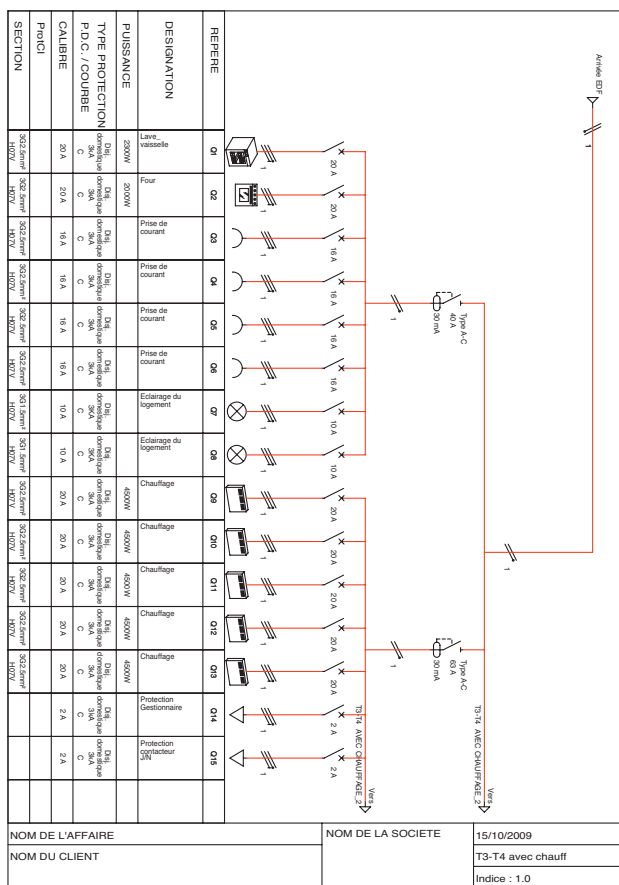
Arrivée EDF

1

Type A-C
40 A
30 mA

1

Type A-C
63 A
30 mA

1

1

T3-T4 AVEC CHAUFFAGE_2
Vers

T3-T4 AVEC CHAUFFAGE_2
Vers

| REPERE | Q1 | Q2 | Q3 | Q4 | Q5 | Q6 | Q7 | Q8 | Q9 | Q10 | Q11 | Q12 | Q13 | Q14 | Q15 | |
|---|---|---|---|---|---|---|---|---|---|---|---|---|---|---|---|---|
| | 20 A | 20 A | 16 A | 16 A | 16 A | 16 A | 10 A | 10 A | 20 A | 20 A | 20 A | 20 A | 20 A | 2 A | 2 A | |
| | 1 | 1 | 1 | 1 | 1 | 1 | 1 | 1 | 1 | 1 | 1 | 1 | 1 | 1 | 1 | |
| DESIGNATION | Lave_ vaisselle | Four | Prise de courant | Prise de courant | Prise de courant | Prise de courant | Eclairage du logement | Eclairage du logement | Chauffage | Chauffage | Chauffage | Chauffage | Chauffage | Protection Gestionnaire | Protection contacteur J/N | |
| PUISSANCE | 2300W | 2000W | | | | | | | 4500W | 4500W | 4500W | 4500W | 4500W | | | |
| TYPE PROTECTION P.D.C. / COURBE | Disj. domestique 3kA C | Disj. domestique 3kA C | Disj. domestique 3kA C | Disj. domestique 3kA C | Disj. domestique 3kA C | Disj. domestique 3kA C | Disj. domestique 3kA C | Disj. domestique 3kA C | Disj. domestique 3kA C | Disj. domestique 3kA C | Disj. domestique 3kA C | Disj. domestique 3kA C | Disj. domestique 3kA C | Disj. domestique 3kA C | Disj. domestique 3kA C | |
| CALIBRE | 20 A | 20 A | 16 A | 16 A | 16 A | 16 A | 10 A | 10 A | 20 A | 20 A | 20 A | 20 A | 20 A | 2 A | 2 A | |
| ProtCI | | | | | | | | | | | | | | | | |
| SECTION | 3G2.5mm² H07V | 3G2.5mm² H07V | 3G2.5mm² H07V | 3G2.5mm² H07V | 3G2.5mm² H07V | 3G2.5mm² H07V | 3G1.5mm² H07V | 3G1.5mm² H07V | 3G2.5mm² H07V | 3G2.5mm² H07V | 3G2.5mm² H07V | 3G2.5mm² H07V | 3G2.5mm² H07V | | | |

NOM DE L'AFFAIRE
NOM DU CLIENT
NOM DE LA SOCIETE
15/10/2009
T3-T4 avec chauff
Indice : 1.0